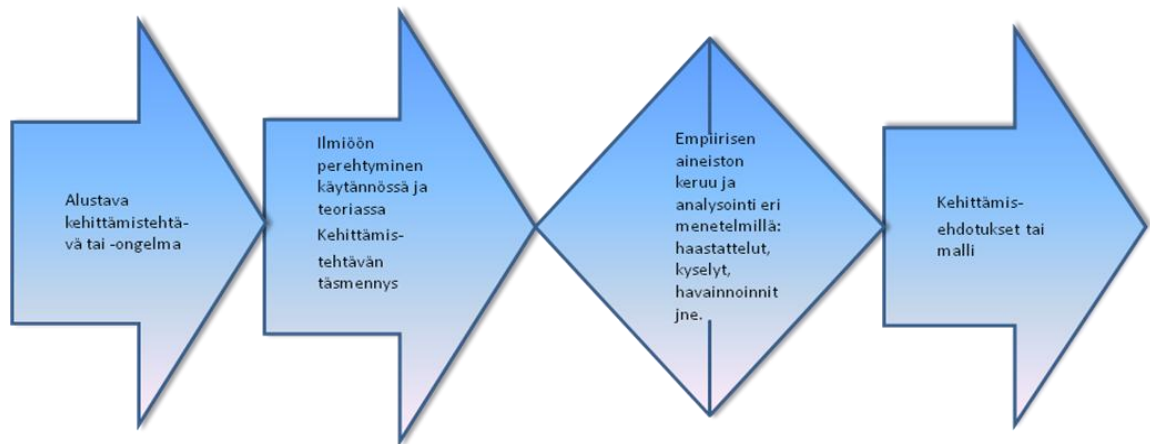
Alustava kehittämistehtä-vä tai -ongelma

Ilmiöön perehtyminen käytännössä ja teoriassa

Kehittämis-tehtävän täsmennys

Empiirisen aineiston keruu ja analysointi eri menetelmillä: haastattelut, kyselyt, havainnoinnit jne.

Kehittämis-ehdotukset tai malli